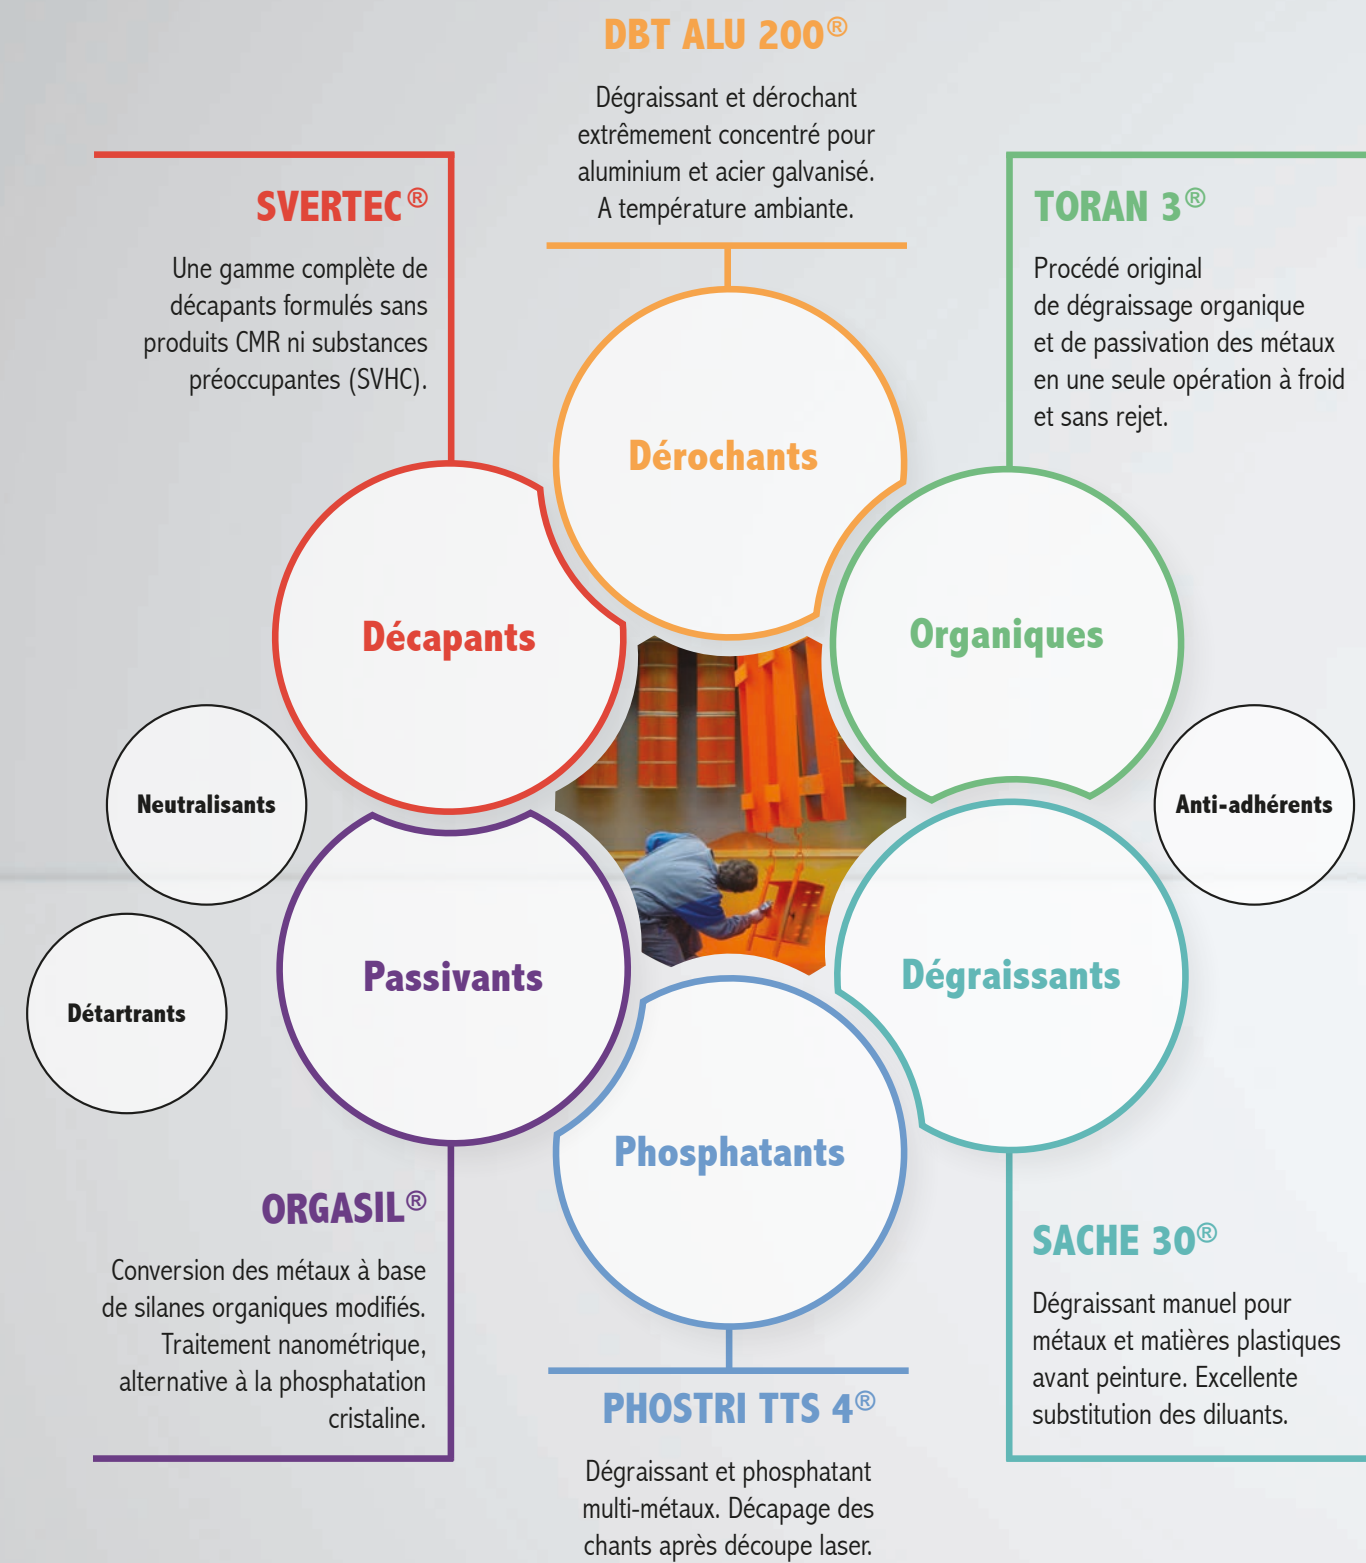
DBT ALU 200®

Dégraissant et dérochant extrêmement concentré pour aluminium et acier galvanisé. A température ambiante.

SVERTEC®

Une gamme complète de décapants formulés sans produits CMR ni substances préoccupantes (SVHC).

TORAN 3®

Procédé original de dégraissage organique et de passivation des métaux en une seule opération à froid et sans rejet.

Dérochants

Décapants

Organiques

Neutralisants

Anti-adhérents

Passivants

Dégraissants

Détartrants

Phosphatants

ORGASIL®

Conversion des métaux à base de silanes organiques modifiés. Traitement nanométrique, alternative à la phosphatation cristaline.

SACHE 30®

Dégraissant manuel pour métaux et matières plastiques avant peinture. Excellente substitution des diluants.

PHOSTRI TTS 4®

Dégraissant et phosphatant multi-métaux. Décapage des chants après découpe laser.